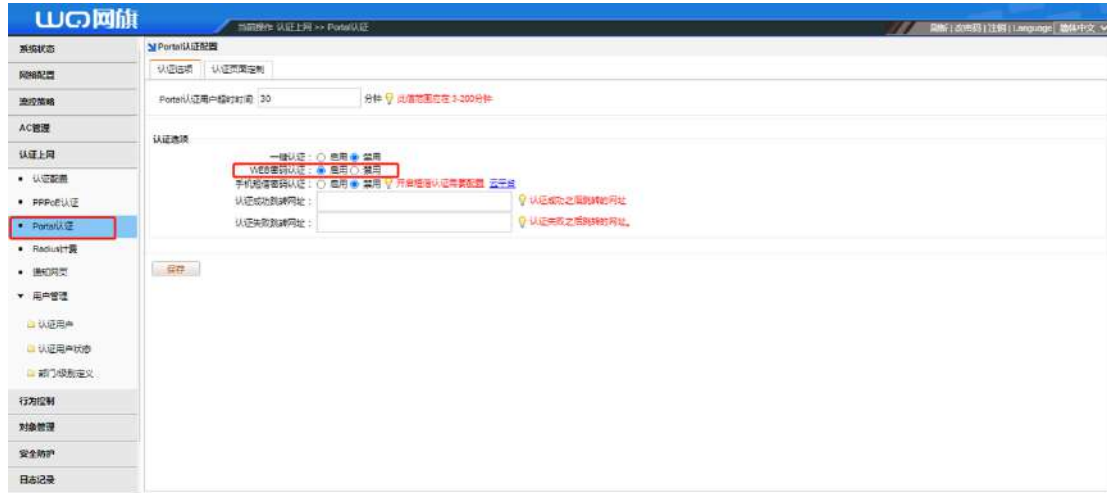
WG网镝

当前操作 认证上网 >> Portal认证

刷新 | 改密码 | 注销 | Language 简体中文

系统状态
网络配置
流控策略
AC管理
认证上网
• 认证配置
• PPPoE认证
• Portal认证
• Radius计费
• 通知网页
▾ 用户管理
认证用户
认证用户状态
部门级别定义
行为控制
对象管理
安全防护
日志记录

Portal认证配置

认证选项 | 认证页面定制

Portal认证用户超时时间 30 分钟 此值范围应在 3-200分钟

认证选项

一键认证：○ 启用 ● 禁用
WEB密码认证：● 启用 ○ 禁用
手机短信密码认证：○ 启用 ● 禁用 开启短信认证需要配置 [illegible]
认证成功跳转网址： 认证成功之后跳转的网址
认证失败跳转网址： 认证失败之后跳转的网址。

保存